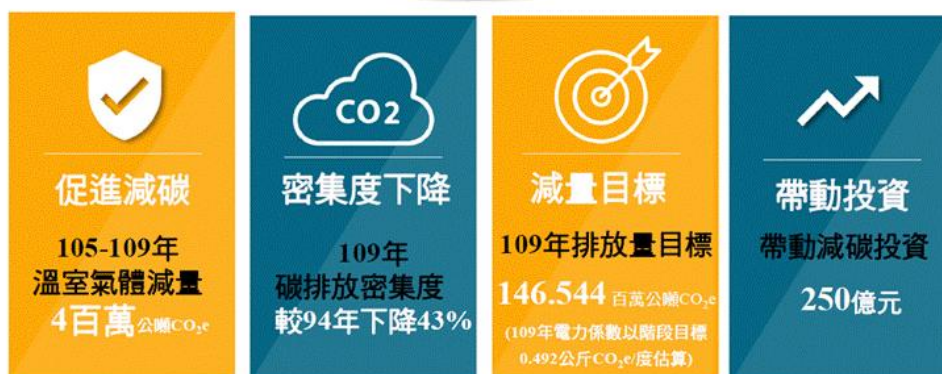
促進減碳

105-109年
溫室氣體減量
4百萬公噸$CO_2e$

CO2

密集度下降

109年
碳排放密集度
較94年下降43%

減量目標

109年排放量目標
146.544百萬公噸$CO_2e$
(109年電力係數以階段目標0.492公斤$CO_2e$/度估算)

帶動投資

帶動減碳投資
250億元